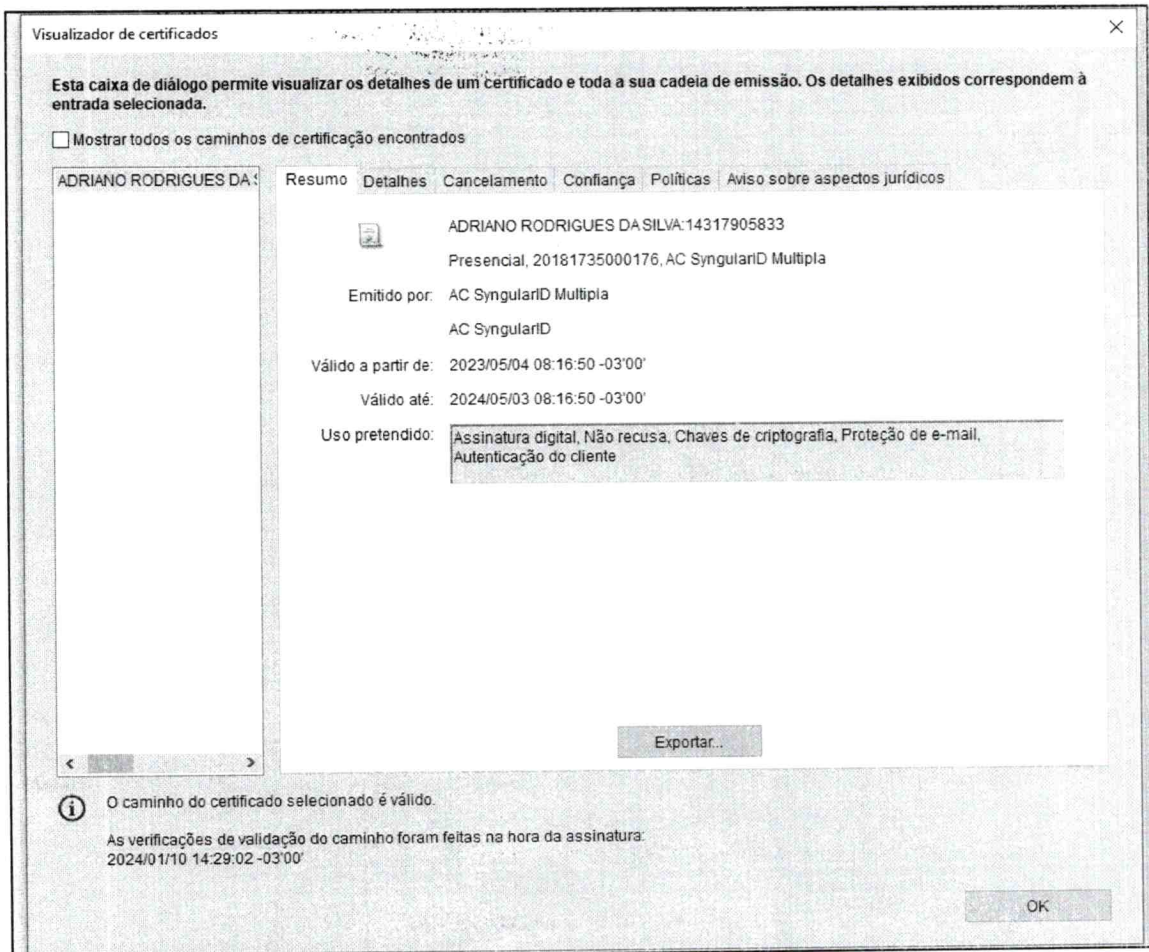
Visualizador de certificados

×

Esta caixa de diálogo permite visualizar os detalhes de um certificado e toda a sua cadeia de emissão. Os detalhes exibidos correspondem à entrada selecionada.

Mostrar todos os caminhos de certificação encontrados

ADRIANO RODRIGUES DA S

Resumo | Detalhes | Cancelamento | Confiança | Políticas | Aviso sobre aspectos jurídicos

ADRIANO RODRIGUES DA SILVA:14317905833

Presencial, 20181735000176, AC SyngularID Multipla

Emitido por: AC SyngularID Multipla

AC SyngularID

Válido a partir de: 2023/05/04 08:16:50 -03'00'

Válido até: 2024/05/03 08:16:50 -03'00'

Uso pretendido: Assinatura digital, Não recusa, Chaves de criptografia, Proteção de e-mail, Autenticação do cliente

Exportar...

O caminho do certificado selecionado é válido.

As verificações de validação do caminho foram feitas na hora da assinatura: 2024/01/10 14:29:02 -03'00'

OK